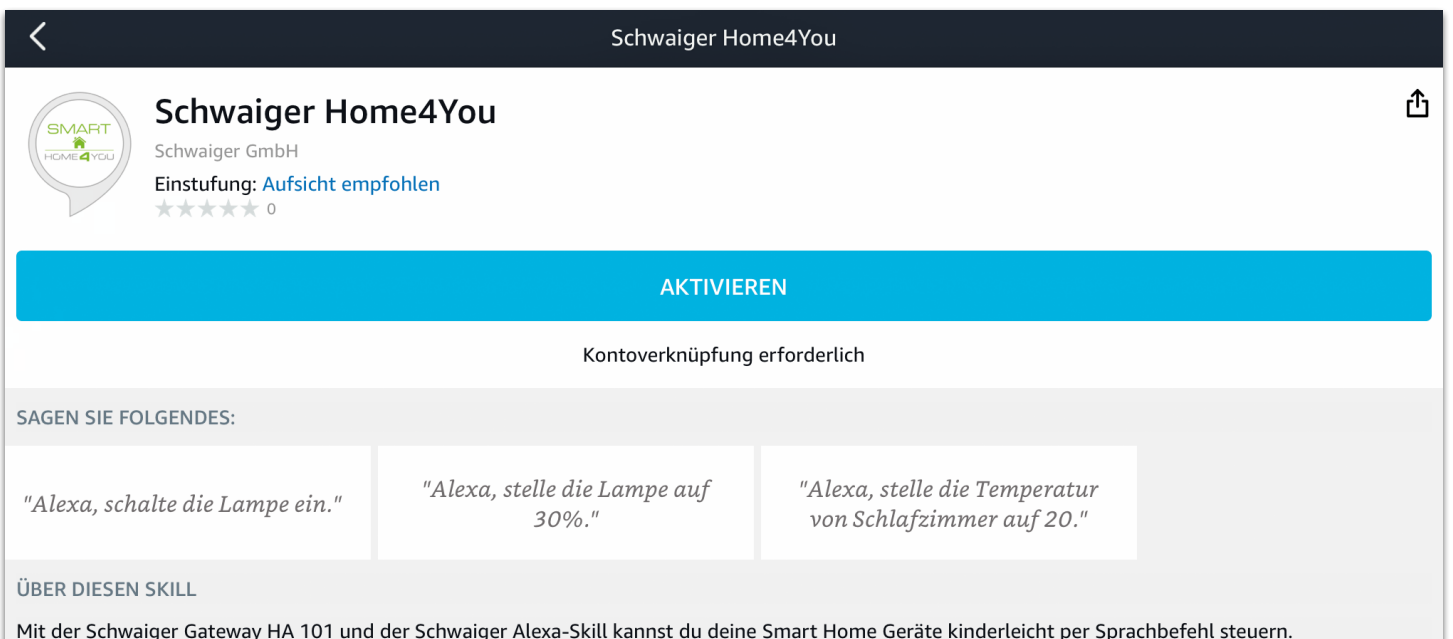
Schwaiger Home4You

SMART HOME4YOU

Schwaiger Home4You

Schwaiger GmbH

Einstufung: Aufsicht empfohlen

★★★★★ 0

AKTIVIEREN

Kontoverknüpfung erforderlich

SAGEN SIE FOLGENDES:

"Alexa, schalte die Lampe ein."

"Alexa, stelle die Lampe auf 30%."

"Alexa, stelle die Temperatur von Schlafzimmer auf 20."

ÜBER DIESEN SKILL

Mit der Schwaiger Gateway HA 101 und der Schwaiger Alexa-Skill kannst du deine Smart Home Geräte kinderleicht per Sprachbefehl steuern.